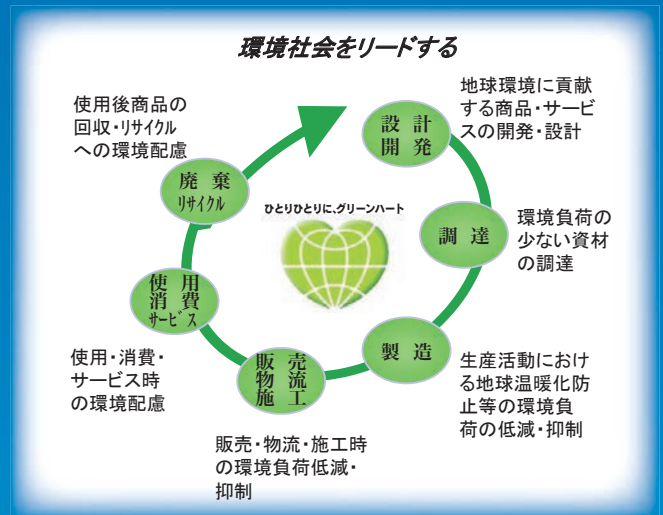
環境社会をリードする

設計
開発

地球環境に貢献する商品・サービスの開発・設計

調達

環境負荷の少ない資材の調達

製造

生産活動における地球温暖化防止等の環境負荷の低減・抑制

販売
物流
施工

販売・物流・施工時の環境負荷低減・抑制

使用
消費
サービス

使用・消費・サービス時の環境配慮

廃棄
リサイクル

使用後商品の回収・リサイクルへの環境配慮

ひとりひとりに、グリーンハート